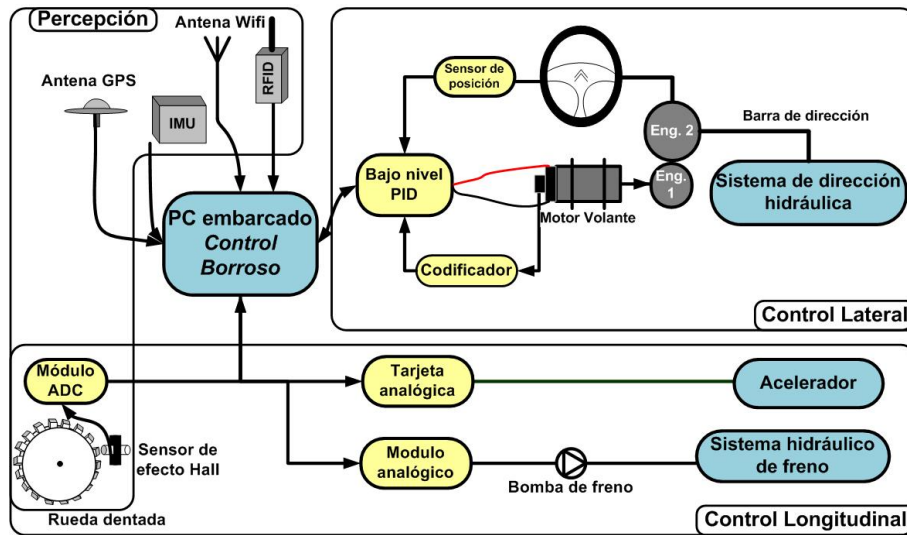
Percepción

Antena Wifi

RFID

Antena GPS

IMU

PC embarcado
Control
Borroso

Sensor de posición

Eng. 2

Barra de dirección

Bajo nivel
PID

Eng. 1

Sistema de dirección hidráulica

Motor Volante

Codificador

Control Lateral

Módulo
ADC

Tarjeta
analógica

Acelerador

Sensor de efecto Hall

Modulo
analógico

Sistema hidráulico
de freno

Bomba de freno

Rueda dentada

Control Longitudinal